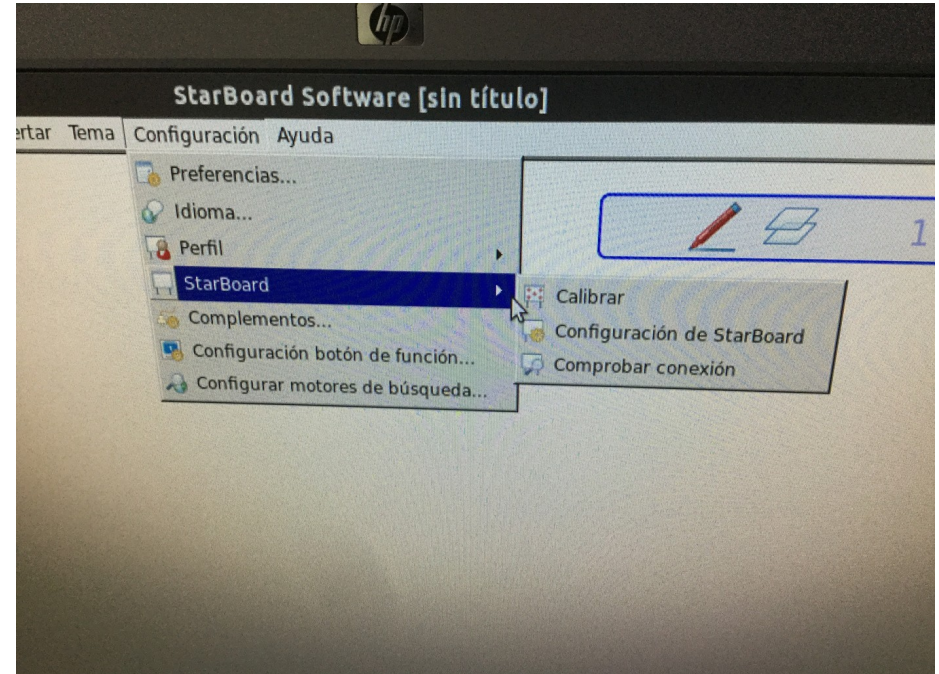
hp

StarBoard Software [sin título]

ertar Tema Configuración Ayuda

Preferencias...
Idioma...
Perfil
StarBoard
Complementos...
Configuración botón de función...
Configurar motores de búsqueda...

Calibrar
Configuración de StarBoard
Comprobar conexión

1